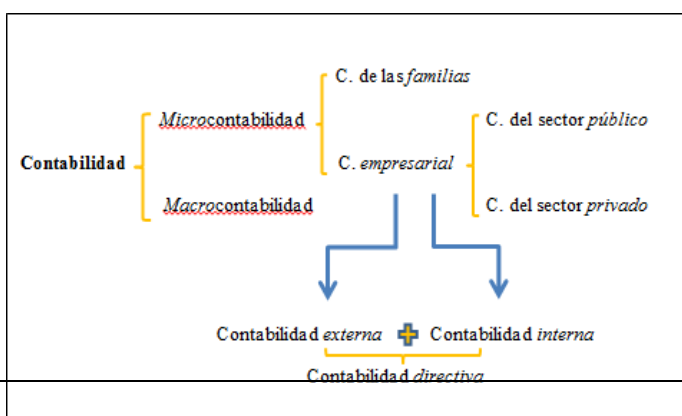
Contabilidad

Microcontabilidad

Macrocontabilidad

C. de las familias

C. empresarial

C. del sector público

C. del sector privado

Contabilidad externa + Contabilidad interna

Contabilidad directiva